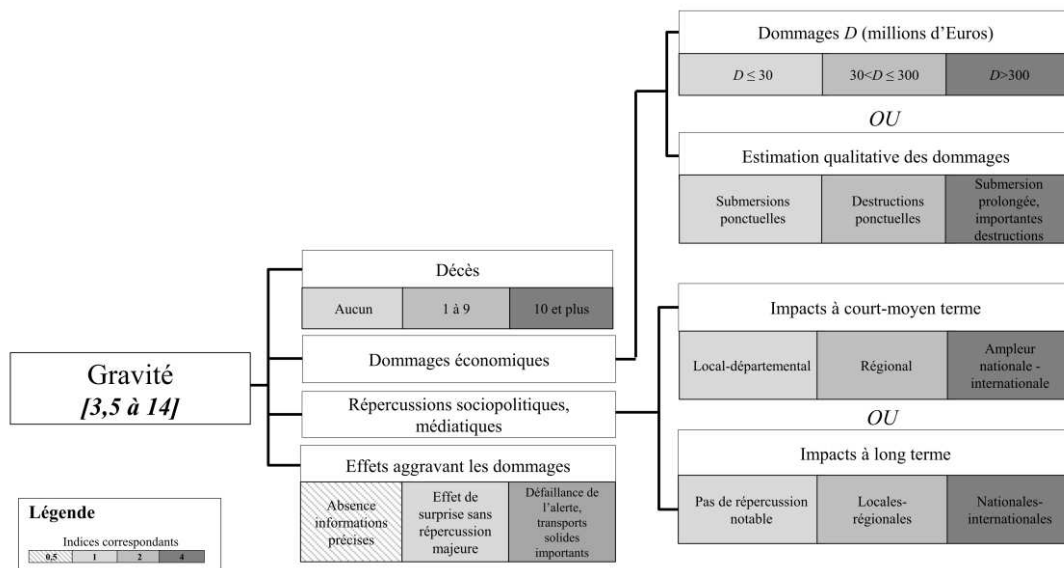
Dommages $D$ (millions d'Euros)

| $D \leq 30$ | $30<D \leq 300$ | $D>300$ |
|---|---|---|

*OU*

Estimation qualitative des dommages

| Submersions ponctuelles | Destructions ponctuelles | Submersion prolongée, importantes destructions |
|---|---|---|

Gravité
*[3,5 à 14]*

Décès

| Aucun | 1 à 9 | 10 et plus |
|---|---|---|

Dommages économiques

Répercussions sociopolitiques, médiatiques

Effets aggravant les dommages

| Absence informations précises | Effet de surprise sans répercussion majeure | Défaillance de l'alerte, transports solides importants |
|---|---|---|

Impacts à court-moyen terme

| Local-départemental | Régional | Ampleur nationale - internationale |
|---|---|---|

*OU*

Impacts à long terme

| Pas de répercussion notable | Locales-régionales | Nationales-internationales |
|---|---|---|

Légende

Indices correspondants

| 0,5 | 1 | 2 | 4 |
|---|---|---|---|